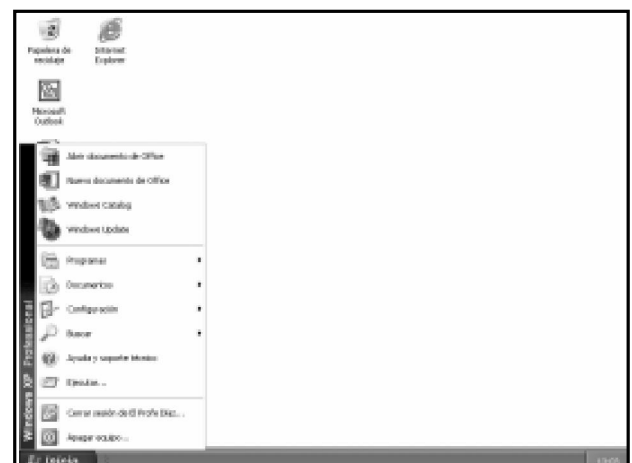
Papelera de reciclaje

Internet Explorer

Microsoft Outlook

Abrir documento de Office

Nuevo documento de Office

Windows Catalog

Windows Update

Programas

Documentos

Configuración

Buscar

Ayuda y soporte técnico

Ejecutar...

Cerrar sesión de El Profe Díaz...

Apagar equipo...

Windows XP Professional

Inicio

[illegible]